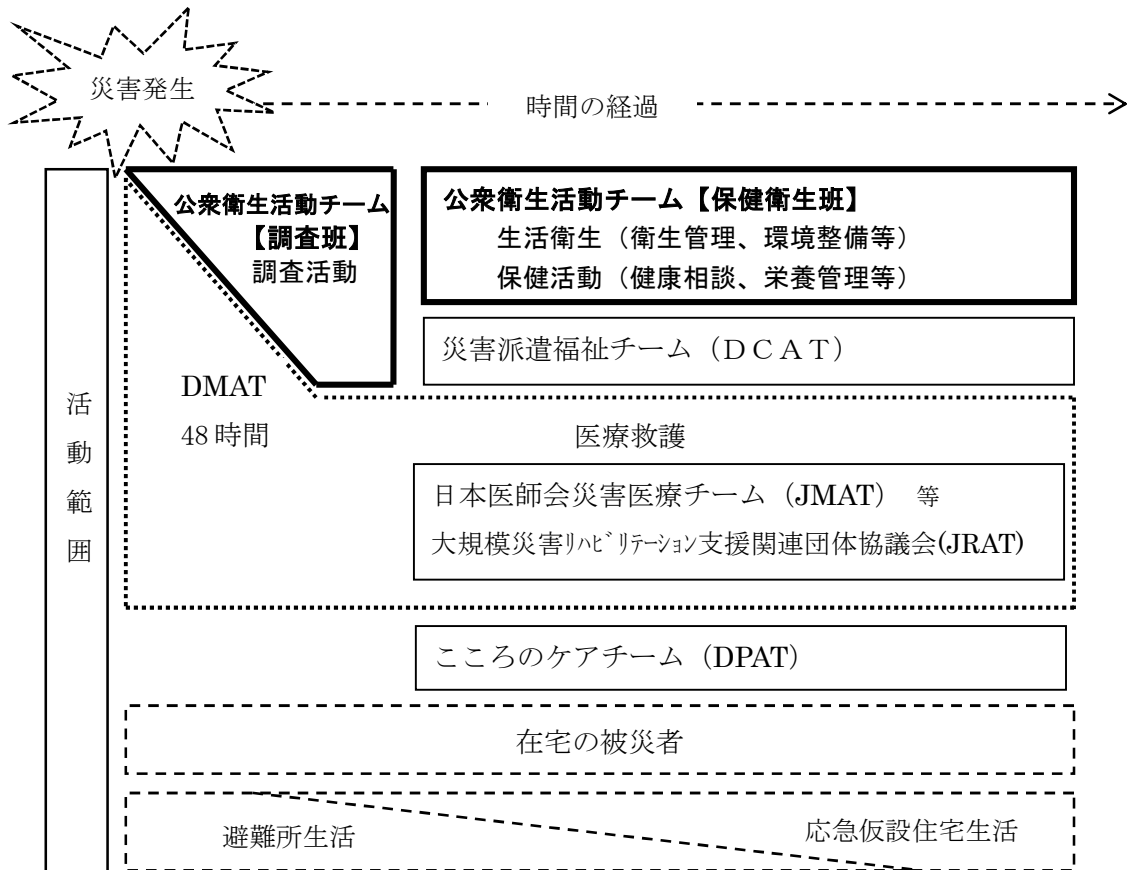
災害発生

時間の経過

活動範囲

公衆衛生活動チーム【調査班】
調査活動

公衆衛生活動チーム【保健衛生班】
生活衛生（衛生管理、環境整備等）
保健活動（健康相談、栄養管理等）

災害派遣福祉チーム（ＤＣＡＴ）

DMAT
48時間

医療救護

日本医師会災害医療チーム（JMAT） 等
大規模災害ﾘﾊﾋﾞﾘﾃｰｼｮﾝ支援関連団体協議会(JRAT)

こころのケアチーム（DPAT）

在宅の被災者

避難所生活

応急仮設住宅生活